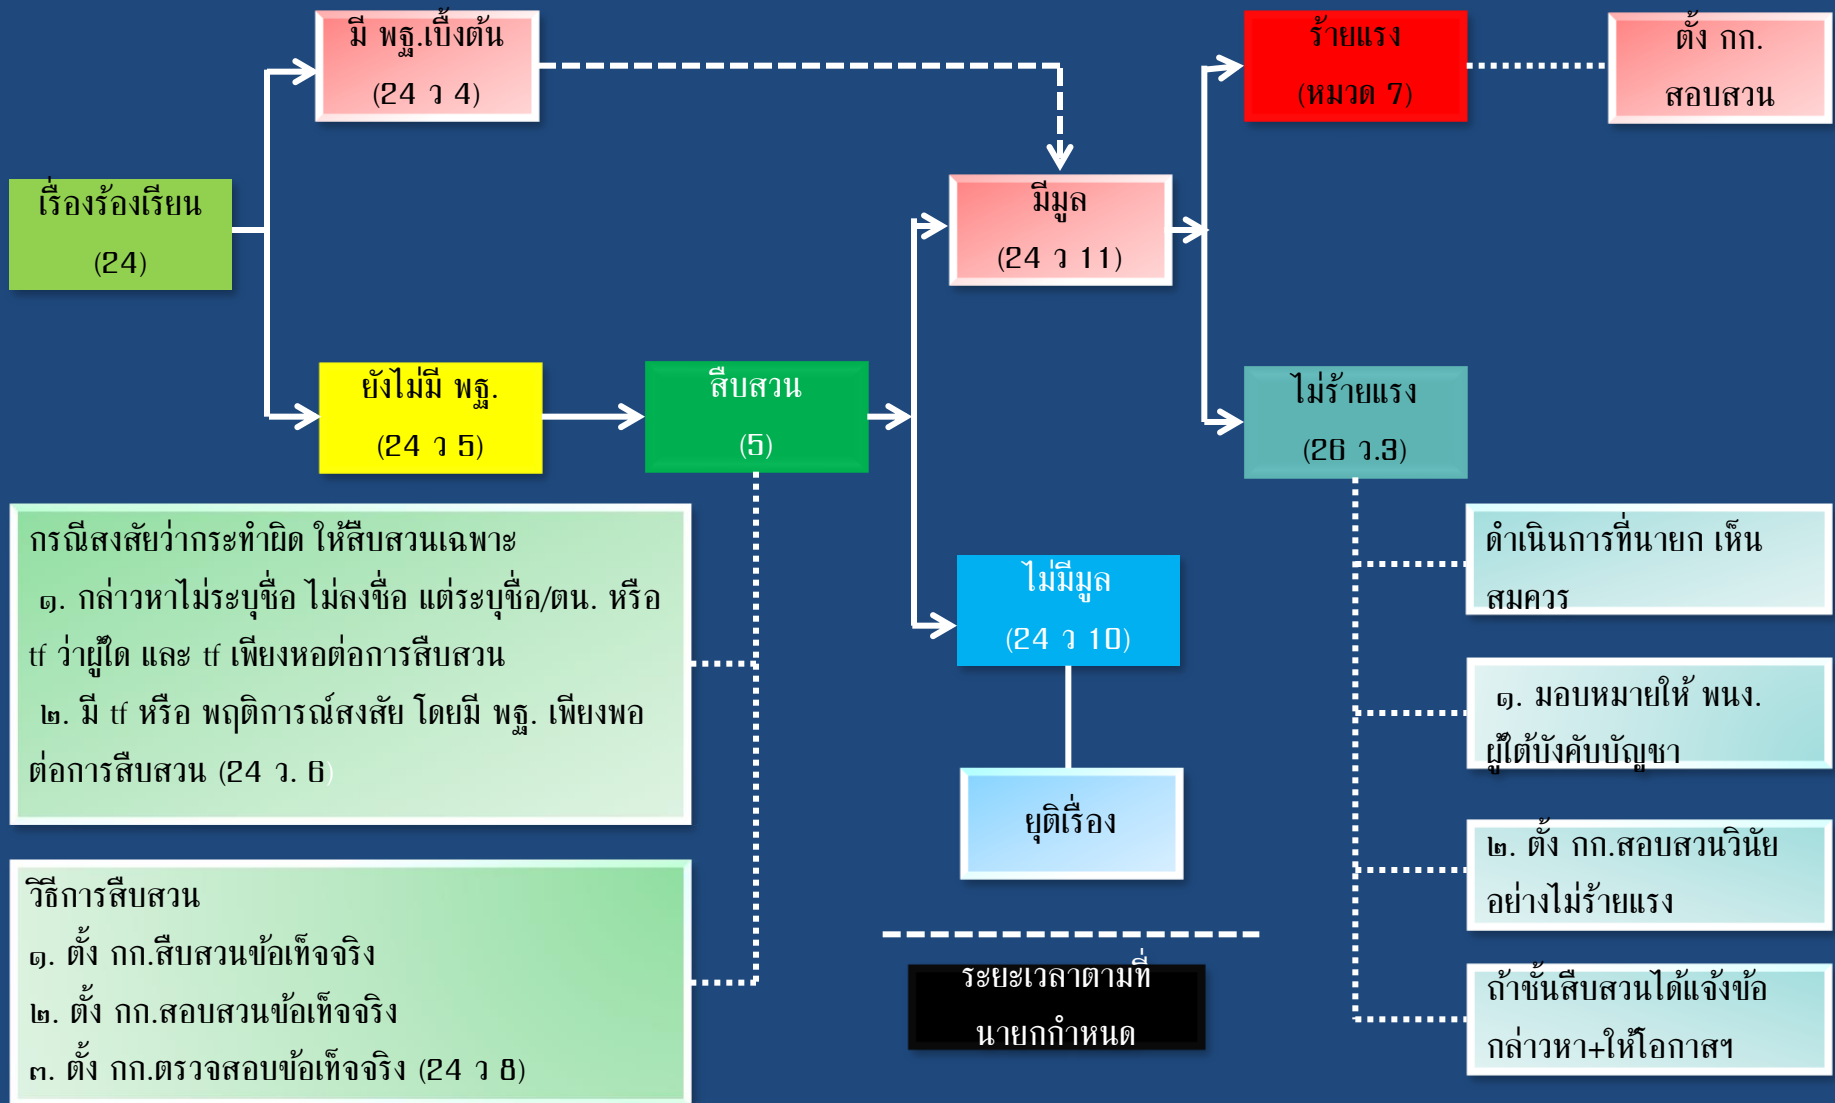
เรื่องร้องเรียน
(24)

มี พฐ.เบื้องต้น
(24 ว 4)

ยังไม่มี พฐ.
(24 ว 5)

สืบสวน
(5)

มีมูล
(24 ว 11)

ไม่มีมูล
(24 ว 10)

ยุติเรื่อง

ร้ายแรง
(หมวด 7)

ตั้ง กก.
สอบสวน

ไม่ร้ายแรง
(26 ว.3)

กรณีสงสัยว่ากระทำผิด ให้สืบสวนเฉพาะ
๑. กล่าวหาไม่ระบุชื่อ ไม่ลงชื่อ แต่ระบุชื่อ/ตน. หรือ tf ว่าผู้ใด และ tf เพียงหอต่อการสืบสวน
๒. มี tf หรือ พฤติการณ์สงสัย โดยมี พฐ. เพียงพอต่อการสืบสวน (24 ว. 6)

วิธีการสืบสวน
๑. ตั้ง กก.สืบสวนข้อเท็จจริง
๒. ตั้ง กก.สอบสวนข้อเท็จจริง
๓. ตั้ง กก.ตรวจสอบข้อเท็จจริง (24 ว 8)

ระยะเวลาตามที่
นายกกำหนด

ดำเนินการที่นายก เห็นสมควร

๑. มอบหมายให้ พนง. ผู้ใต้บังคับบัญชา

๒. ตั้ง กก.สอบสวนวินัยอย่างไม่ร้ายแรง

ถ้าชั้นสืบสวนได้แจ้งข้อกล่าวหา+ให้โอกาสฯ